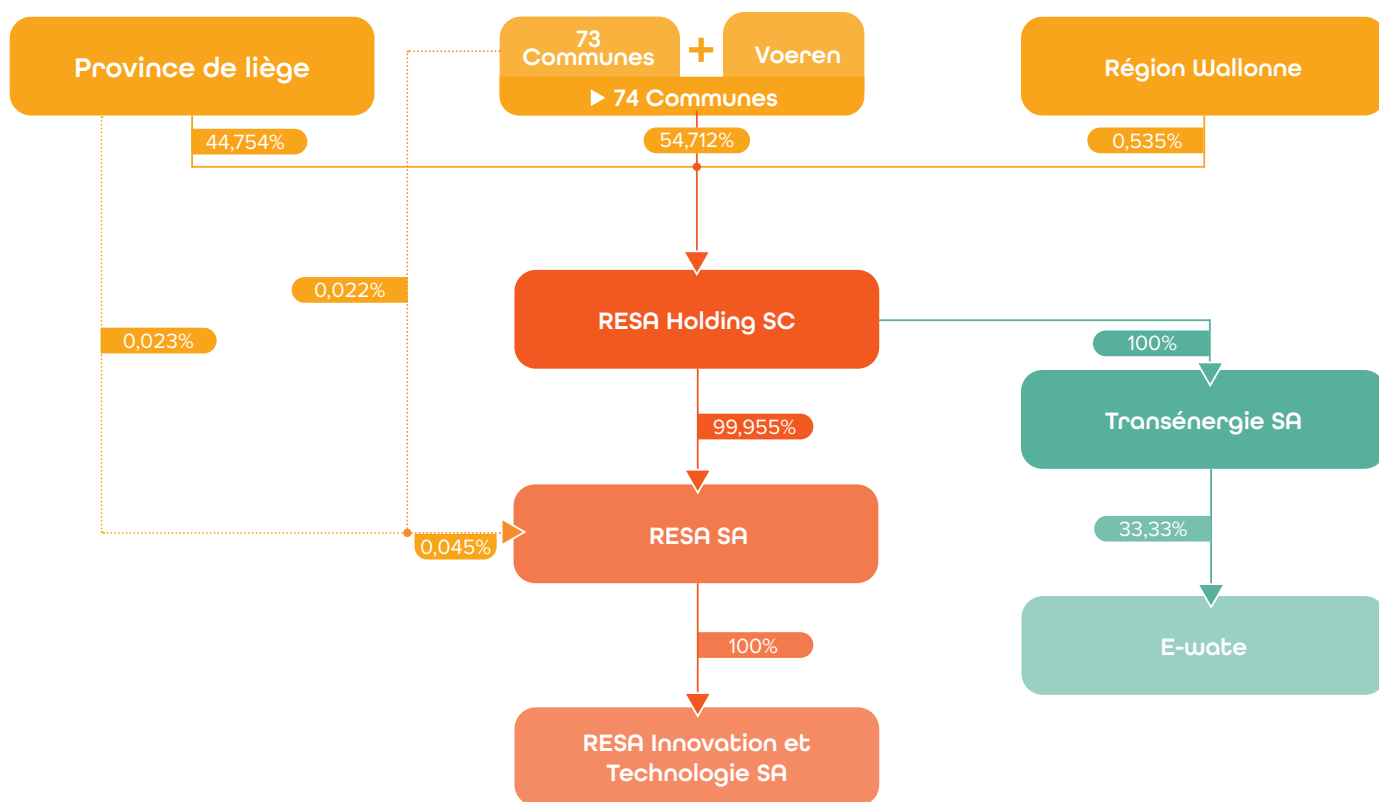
Province de liège

73 Communes

+

Voeren

▶ 74 Communes

Région Wallonne

44,754%

54,712%

0,535%

0,022%

0,023%

RESA Holding SC

100%

Transénergie SA

99,955%

RESA SA

0,045%

33,33%

E-wate

100%

RESA Innovation et Technologie SA